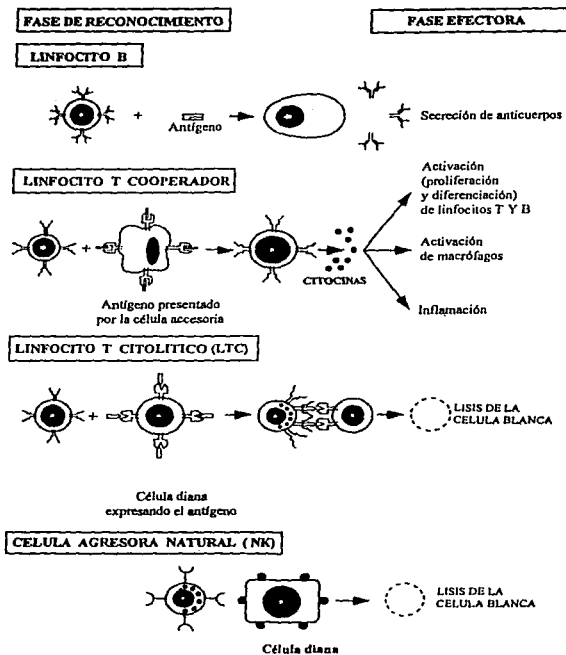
FASE DE RECONOCIMIENTO

FASE EFECTORA

LINFOCITO B

Antígeno

Secreción de anticuerpos

LINFOCITO T COOPERADOR

Activación (proliferación y diferenciación) de linfocitos T Y B

Activación de macrófagos

CITOCINAS

Antígeno presentado por la célula accesoria

Inflamación

LINFOCITO T CITOLITICO (LTC)

LISIS DE LA CELULA BLANCA

Célula diana expresando el antígeno

CELULA AGRESORA NATURAL (NK)

LISIS DE LA CELULA BLANCA

Célula diana